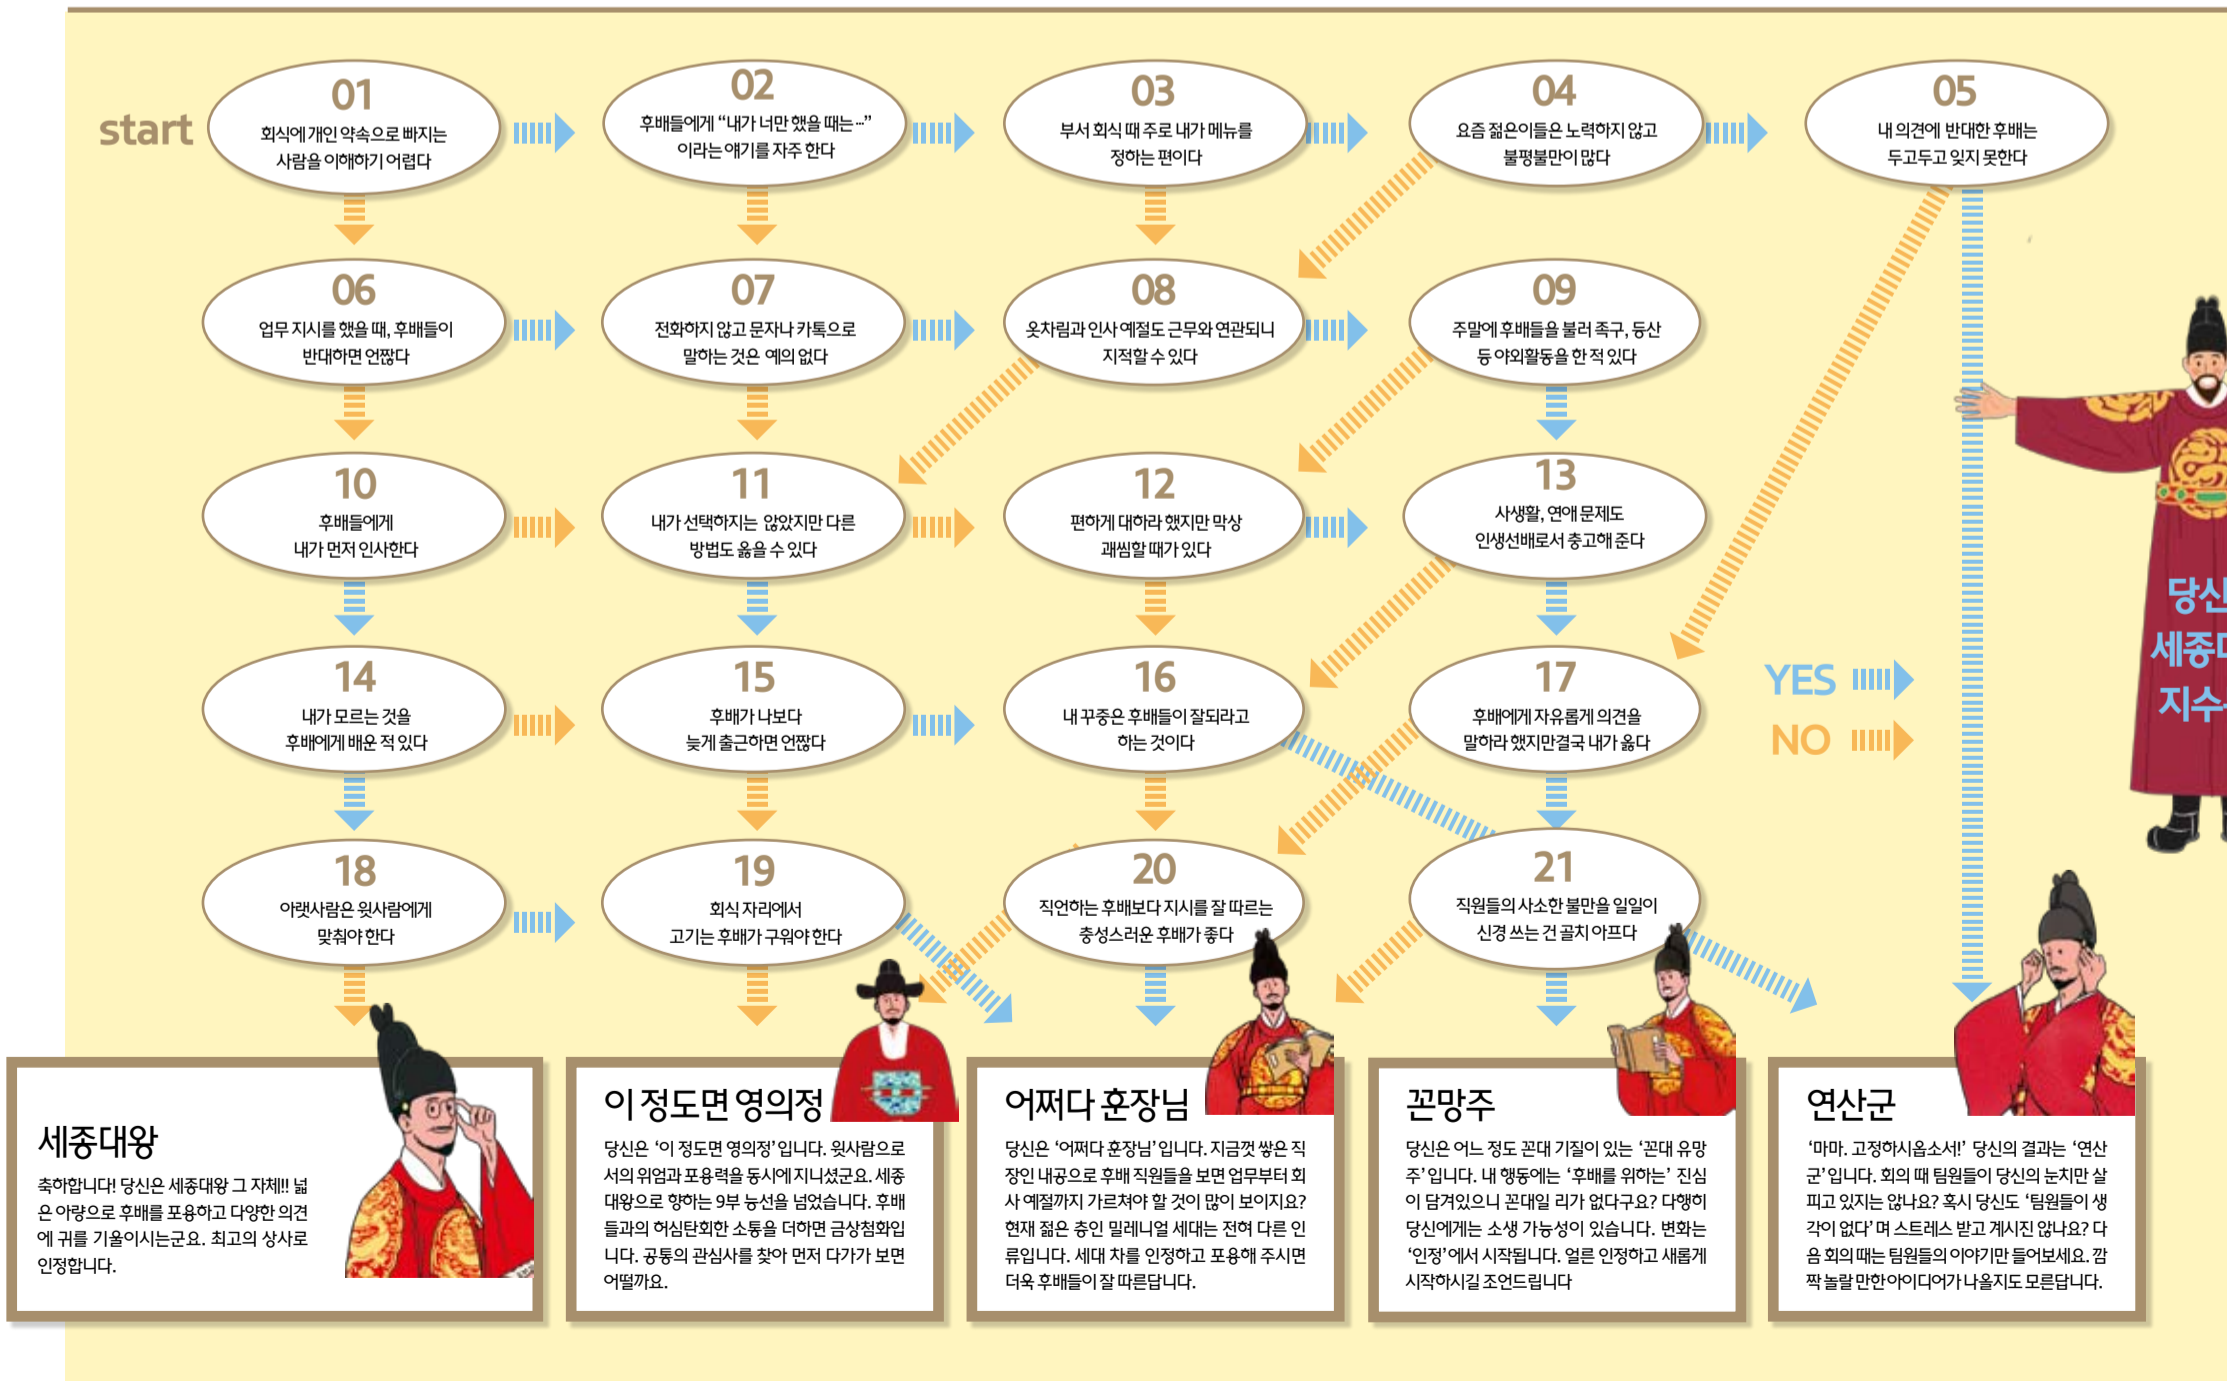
start

01
회식에 개인 약속으로 빠지는 사람을 이해하기 어렵다

02
후배들에게 "내가 너만 했을 때는…" 이라는 얘기를 자주 한다

03
부서 회식 때 주로 내가 메뉴를 정하는 편이다

04
요즘 젊은이들은 노력하지 않고 불평불만이 많다

05
내 의견에 반대한 후배는 두고두고 잊지 못한다

06
업무 지시를 했을 때, 후배들이 반대하면 언짢다

07
전화하지 않고 문자나 카톡으로 말하는 것은 예의 없다

08
옷차림과 인사 예절도 근무와 연관되니 지적할 수 있다

09
주말에 후배들을 불러 족구, 등산 등 야외활동을 한 적 있다

10
후배들에게 내가 먼저 인사한다

11
내가 선택하지는 않았지만 다른 방법도 옳을 수 있다

12
편하게 대하라 했지만 막상 괘씸할 때가 있다

13
사생활, 연애 문제도 인생선배로서 충고해 준다

14
내가 모르는 것을 후배에게 배운 적 있다

15
후배가 나보다 늦게 출근하면 언짢다

16
내 꾸중은 후배들이 잘되라고 하는 것이다

17
후배에게 자유롭게 의견을 말하라 했지만 결국 내가 옳다

18
아랫사람은 윗사람에게 맞춰야 한다

19
회식 자리에서 고기는 후배가 구워야 한다

20
직언하는 후배보다 지시를 잘 따르는 충성스러운 후배가 좋다

21
직원들의 사소한 불만을 일일이 신경 쓰는 건 골치 아프다

YES
NO

당신
세종대
지수

세종대왕
축하합니다! 당신은 세종대왕 그 자체!! 넓은 아량으로 후배를 포용하고 다양한 의견에 귀를 기울이시는군요. 최고의 상사로 인정합니다.

이 정도면 영의정
당신은 '이 정도면 영의정'입니다. 윗사람으로서의 위엄과 포용력을 동시에 지니셨군요. 세종대왕으로 향하는 9부 능선을 넘었습니다. 후배들과의 허심탄회한 소통을 더하면 금상첨화입니다. 공통의 관심사를 찾아 먼저 다가가 보면 어떨까요.

어쩌다 훈장님
당신은 '어쩌다 훈장님'입니다. 지금껏 쌓은 직장인 내공으로 후배 직원들을 보면 업무부터 회사 예절까지 가르쳐야 할 것이 많이 보이지요? 현재 젊은 층인 밀레니얼 세대는 전혀 다른 인류입니다. 세대 차를 인정하고 포용해 주시면 더욱 후배들이 잘 따른답니다.

꼰망주
당신은 어느 정도 꼰대 기질이 있는 '꼰대 유망주'입니다. 내 행동에는 '후배를 위하는' 진심이 담겨있으니 꼰대일 리가 없다구요? 다행히 당신에게는 소생 가능성이 있습니다. 변화는 '인정'에서 시작됩니다. 얼른 인정하고 새롭게 시작하시길 조언드립니다

연산군
'마마, 고정하시옵소서!' 당신의 결과는 '연산군'입니다. 회의 때 팀원들이 당신의 눈치만 살피고 있지는 않나요? 혹시 당신도 '팀원들이 생각이 없다'며 스트레스 받고 계시진 않나요? 다음 회의 때는 팀원들의 이야기만 들어보세요. 깜짝 놀랄 만한 아이디어가 나올지도 모른답니다.